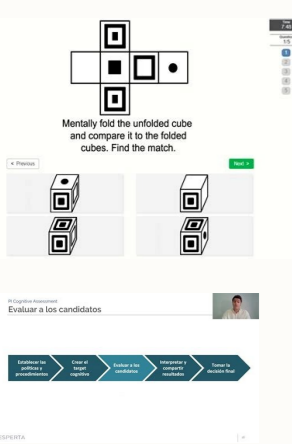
Mentally fold the unfolded cube and compare it to the folded cubes. Find the match.

« Previous

Next »

Time
7:40

Question
1/5

1
2
3
4
5

PI Cognitive Assessment
Evaluar a los candidatos

Establecer las políticas y procedimientos

Crear el target cognitivo

Evaluar a los candidatos

Interpretar y compartir resultados

Tomar la decisión final

ESPERTA